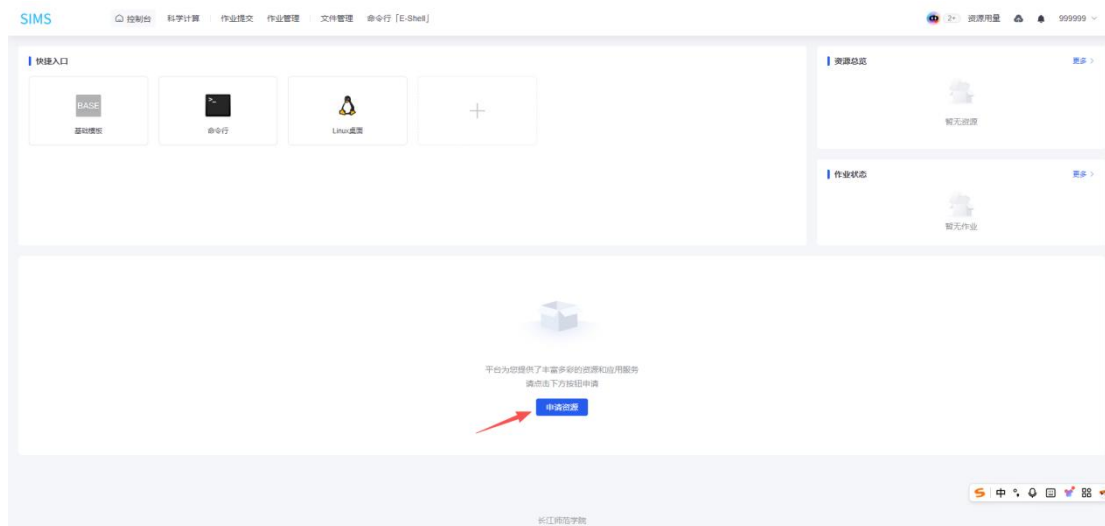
SIMS 控制台 科学计算 作业提交 作业管理 文件管理 命令行「E-Shell」

2+ 资源用量 999999

快捷入口

BASE
基础模板

命令行

Linux桌面

+

资源总览 更多 >

暂无资源

作业状态 更多 >

暂无作业

平台为您提供了丰富多彩的资源和应用服务
请点击下方按钮申请

申请资源

S 中

长江师范学院